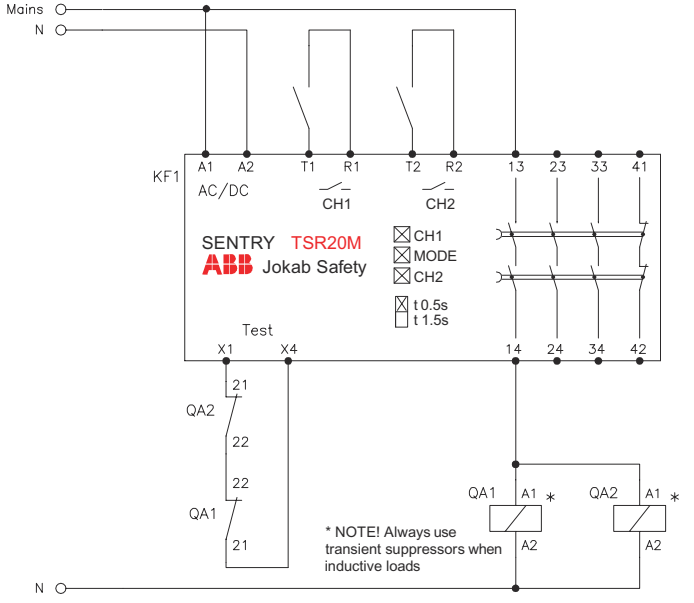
Mains
N
KF1
A1 A2 T1 R1 T2 R2 13 23 33 41
AC/DC
CH1 CH2
SENTRY TSR20M
ABB Jokab Safety
CH1
MODE
CH2
t 0.5s
t 1.5s
Test
X1 X4 14 24 34 42
21
QA2
22
22
QA1
21
QA1 A1 * QA2 A1 *
A2 A2
* NOTE! Always use transient suppressors when inductive loads
N